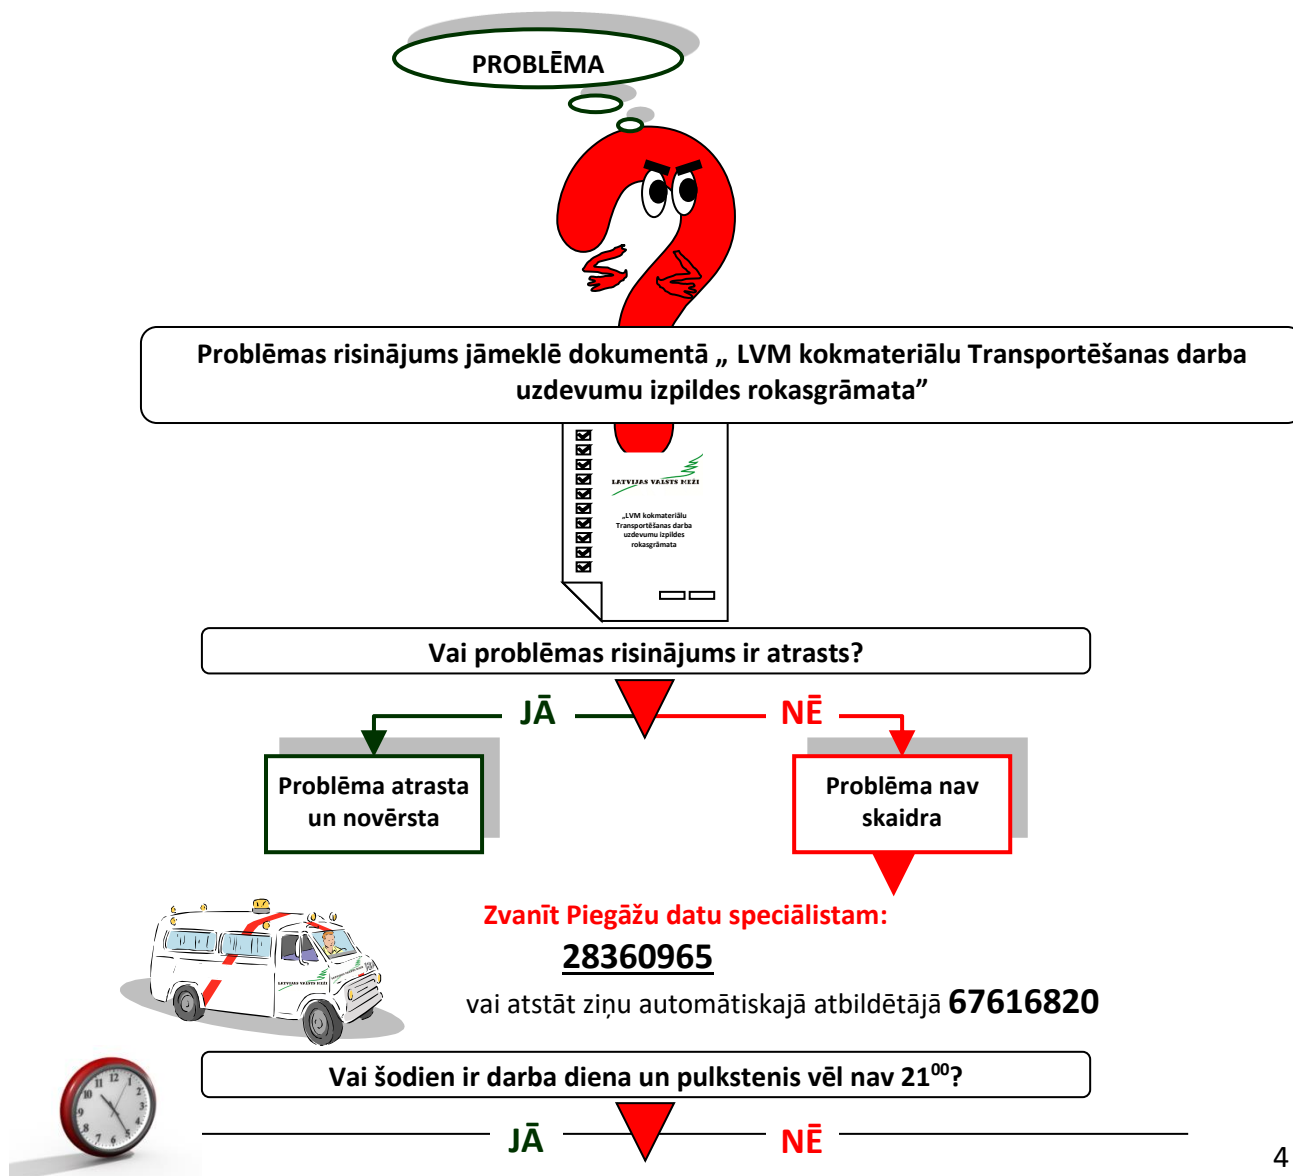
PROBLĒMA

Problēmas risinājums jāmeklē dokumentā „ LVM kokmateriālu Transportēšanas darba uzdevumu izpildes rokasgrāmata”

LATVIJAS VALSTS MEŽI

„LVM kokmateriālu Transportēšanas darba uzdevumu izpildes rokasgrāmata

Vai problēmas risinājums ir atrasts?

JĀ

NĒ

Problēma atrasta un novērsta

Problēma nav skaidra

Zvanīt Piegāžu datu speciālistam:

28360965

vai atstāt ziņu automātiskajā atbildētājā 67616820

Vai šodien ir darba diena un pulkstenis vēl nav $21^{00}$?

JĀ

NĒ

4